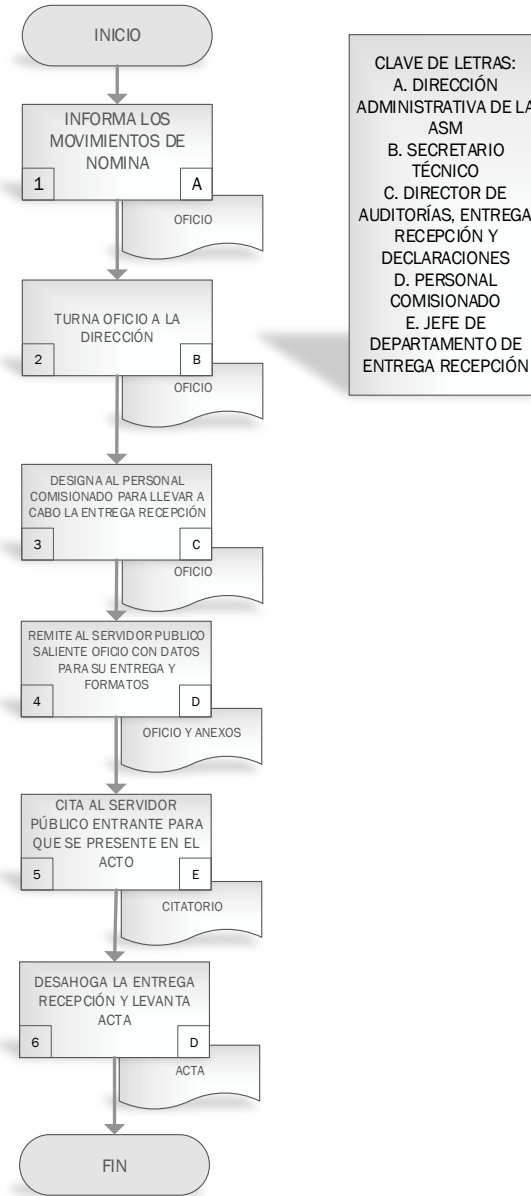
INICIO

INFORMA LOS MOVIMIENTOS DE NOMINA

1

A

OFICIO

TURNA OFICIO A LA DIRECCIÓN

2

B

OFICIO

DESIGNA AL PERSONAL COMISIONADO PARA LLEVAR A CABO LA ENTREGA RECEPCIÓN

3

C

OFICIO

REMITE AL SERVIDOR PUBLICO SALIENTE OFICIO CON DATOS PARA SU ENTREGA Y FORMATOS

4

D

OFICIO Y ANEXOS

CITA AL SERVIDOR PÚBLICO ENTRANTE PARA QUE SE PRESENTE EN EL ACTO

5

E

CITATORIO

DESAHOGA LA ENTREGA RECEPCIÓN Y LEVANTA ACTA

6

D

ACTA

FIN

CLAVE DE LETRAS:
A. DIRECCIÓN ADMINISTRATIVA DE LA ASM
B. SECRETARIO TÉCNICO
C. DIRECTOR DE AUDITORÍAS, ENTREGA RECEPCIÓN Y DECLARACIONES
D. PERSONAL COMISIONADO
E. JEFE DE DEPARTAMENTO DE ENTREGA RECEPCIÓN